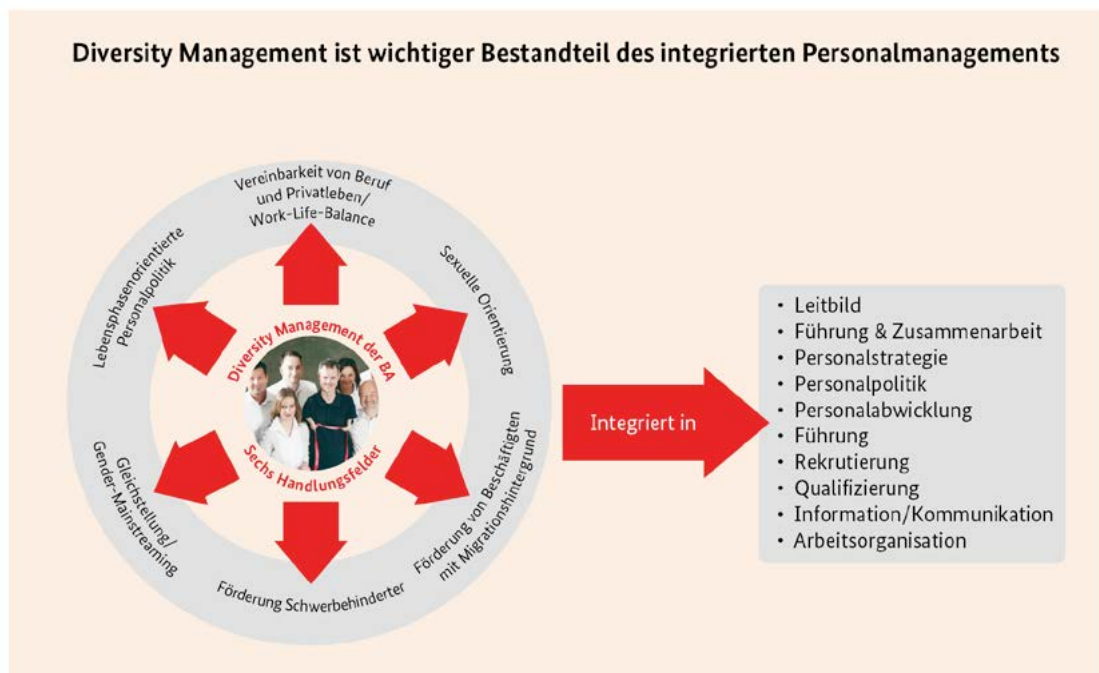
Diversity Management ist wichtiger Bestandteil des integrierten Personalmanagements

Vereinbarkeit von Beruf und Privatleben/ Work-Life-Balance

Sexuelle Orientierung

Förderung von Beschäftigten mit Migrationshintergrund

Förderung Schwerbehinderter

Gleichstellung/ Gender-Mainstreaming

Lebensphasenorientierte Personalpolitik

Diversity Management der BA

Sechs Handlungsfelder

Integriert in

- Leitbild
- Führung & Zusammenarbeit
- Personalstrategie
- Personalpolitik
- Personalabwicklung
- Führung
- Rekrutierung
- Qualifizierung
- Information/Kommunikation
- Arbeitsorganisation